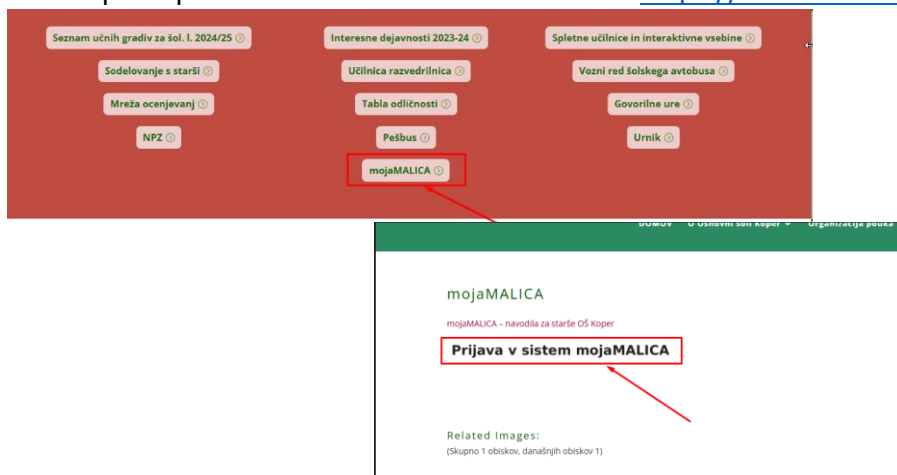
Seznam učnih gradiv za šol. l. 2024/25
Interesne dejavnosti 2023-24
Spletne učilnice in interaktivne vsebine
Sodelovanje s starši
Učilnica razvedrilnica
Vozni red šolskega avtobusa
Mreža ocenjevanj
Tabla odličnosti
Govorilne ure
NPZ
Pešbus
Urnik
mojaMALICA

DOMOV
O Osnovni šoli Koper
Organizacija pouka

mojaMALICA

mojaMALICA – navodila za starše OŠ Koper

Prijava v sistem mojaMALICA

Related Images:
(Skupno 1 obiskov, današnjih obiskov 1)